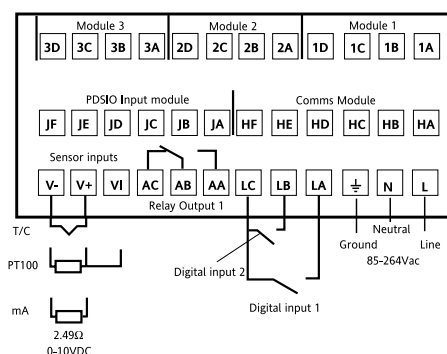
Module 3
3D 3C 3B 3A
Module 2
2D 2C 2B 2A
Module 1
1D 1C 1B 1A

PDSIO Input module
JF JE JD JC JB JA
Comms Module
HF HE HD HC HB HA

Sensor inputs
V- V+ VI AC AB AA LC LB LA ⏚ N L
Relay Output 1

T/C
PT100
mA
2.49Ω
0-10VDC

Digital input 2
Digital input 1

Ground
Neutral
Line
85-264Vac